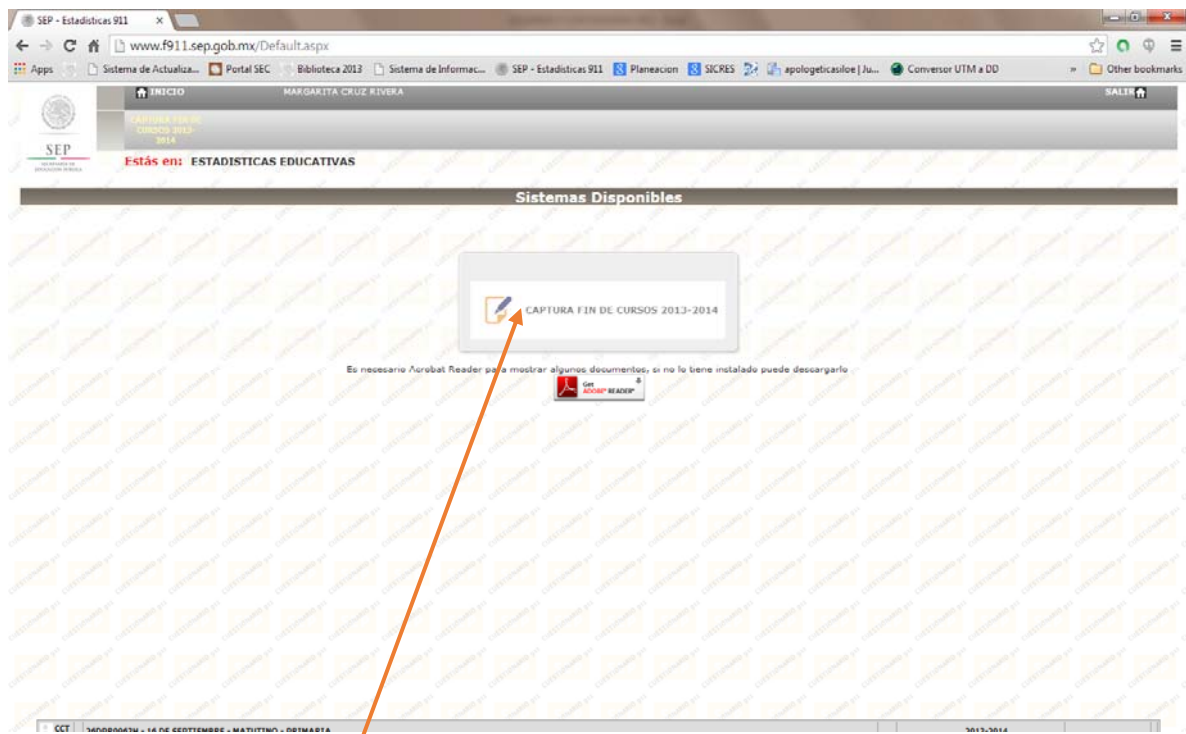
SEP - Estadisticas 911 ×

www.f911.sep.gob.mx/Default.aspx

Apps | Sistema de Actualiza... | Portal SEC | Biblioteca 2013 | Sistema de Informac... | SEP - Estadisticas 911 | Planeacion | SICRES | apologeticasiloe | Ju... | Conversor UTM a DD | » | Other bookmarks

INICIO MARGARITA CRUZ RIVERA SALIR

CAPTURA FIN DE CURSOS 2013-2014

SEP

Estás en: ESTADISTICAS EDUCATIVAS

Sistemas Disponibles

CAPTURA FIN DE CURSOS 2013-2014

Es necesario Acrobat Reader para mostrar algunos documentos, si no lo tiene instalado puede descargarlo

Get ADOBE® READER®

CCT 26DPR0062H - 16 DE SEPTIEMBRE - MATUTINO - PRIMARIA 2013-2014